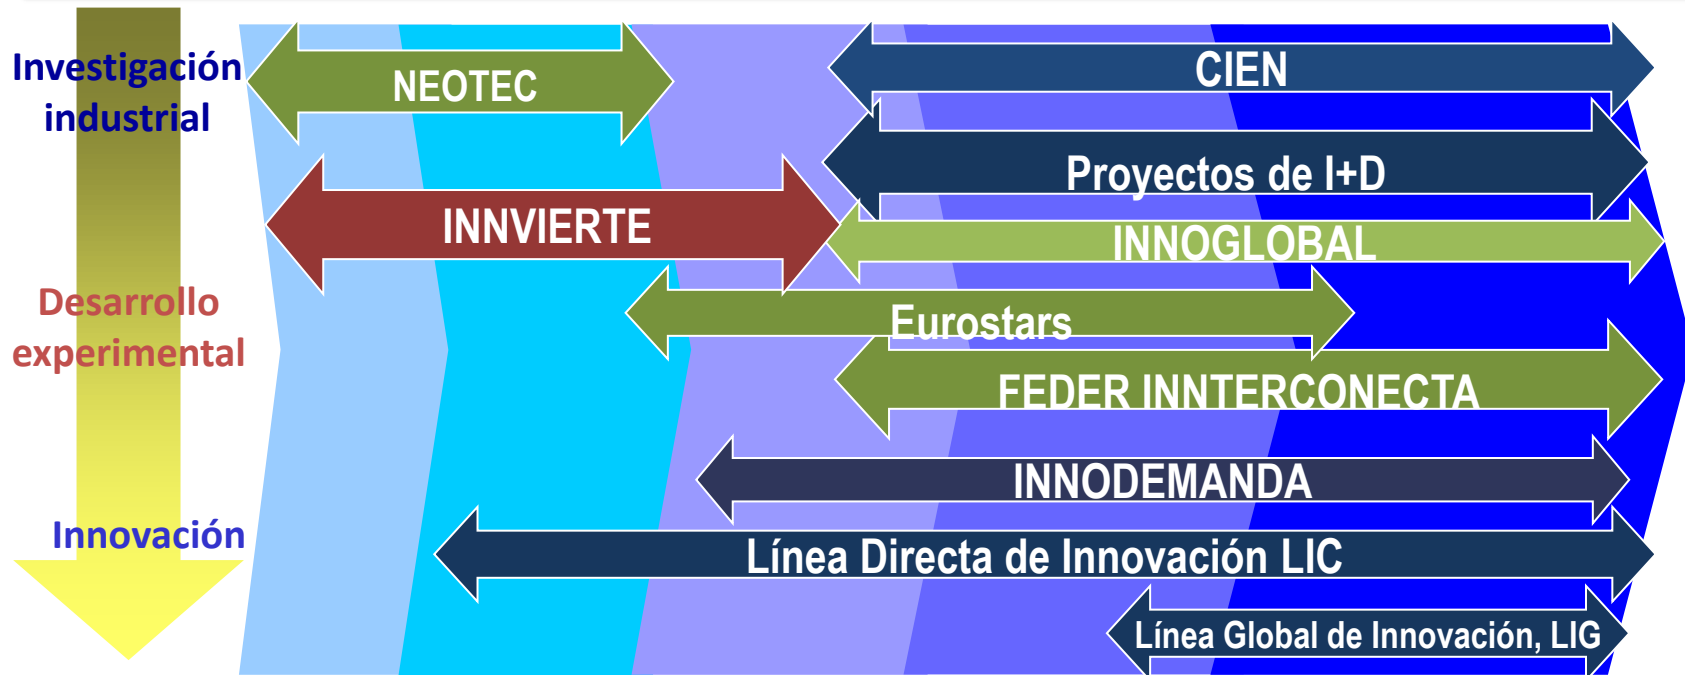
Investigación industrial

Desarrollo experimental

Innovación

NEOTEC

CIEN

Proyectos de I+D

INNVIERTE

INNOGLOBAL

Eurostars

FEDER INNTERCONECTA

INNODEMANDA

Línea Directa de Innovación LIC

Línea Global de Innovación, LIG